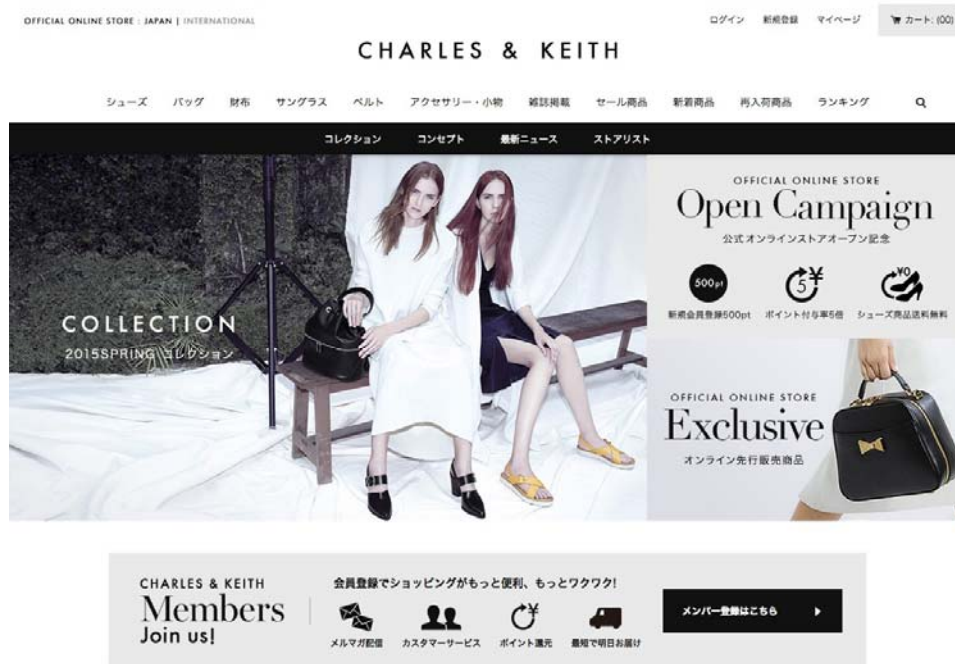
OFFICIAL ONLINE STORE : JAPAN | INTERNATIONAL

ログイン　新規登録　マイページ　カート:(0)

CHARLES & KEITH

シューズ　バッグ　財布　サングラス　ベルト　アクセサリー・小物　雑誌掲載　セール商品　新着商品　再入荷商品　ランキング

コレクション　コンセプト　最新ニュース　ストアリスト

COLLECTION
2015SPRING コレクション

OFFICIAL ONLINE STORE
Open Campaign
公式オンラインストアオープン記念

500pt
新規会員登録500pt

5
ポイント付与率5倍

¥0
シューズ商品送料無料

OFFICIAL ONLINE STORE
Exclusive
オンライン先行販売商品

CHARLES & KEITH
Members
Join us!

会員登録でショッピングがもっと便利、もっとワクワク!

メルマガ配信　カスタマーサービス　ポイント還元　最短で明日お届け

メンバー登録はこちら